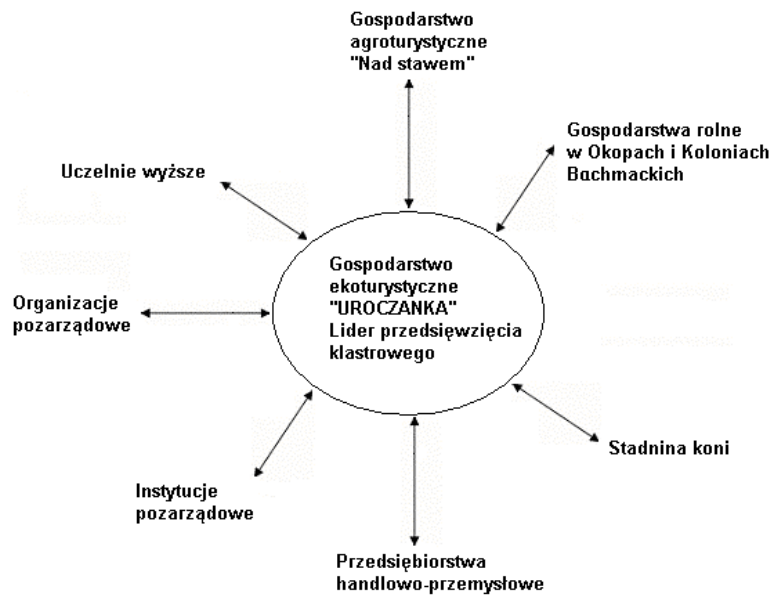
Gospodarstwo agroturystyczne "Nad stawem"

Gospodarstwa rolne w Okopach i Koloniach Bachmackich

Uczelnie wyższe

Gospodarstwo ekoturystyczne "UROCZANKA" Lider przedsięwzięcia klastrowego

Organizacje pozarządowe

Stadnina koni

Instytucje pozarządowe

Przedsiębiorstwa handlowo-przemysłowe